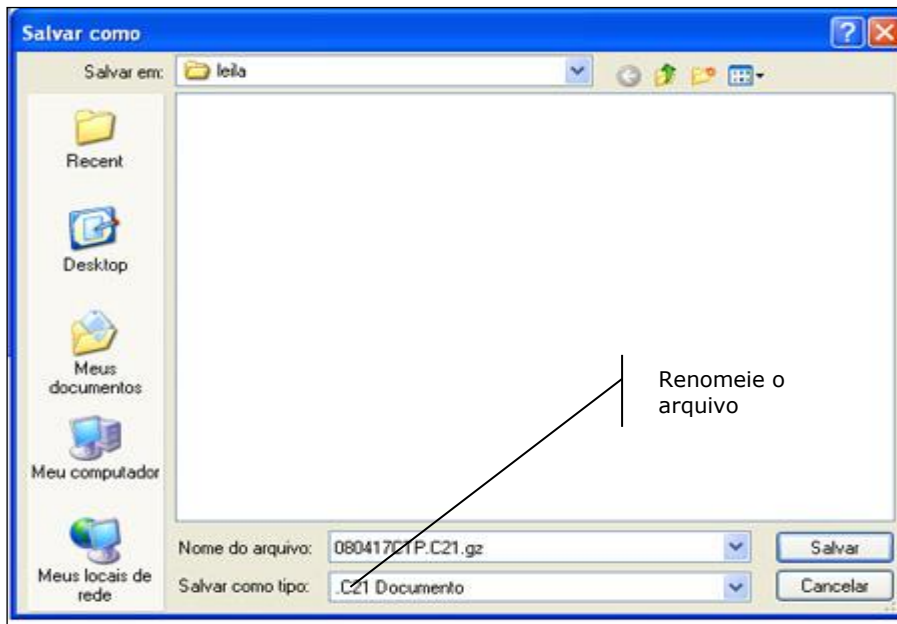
Salvar como

Salvar em: leila

Recent

Desktop

Meus documentos

Meu computador

Meus locais de rede

Renomeie o arquivo

Nome do arquivo: 080417CTP.C21.gz

Salvar como tipo: .C21 Documento

Salvar

Cancelar